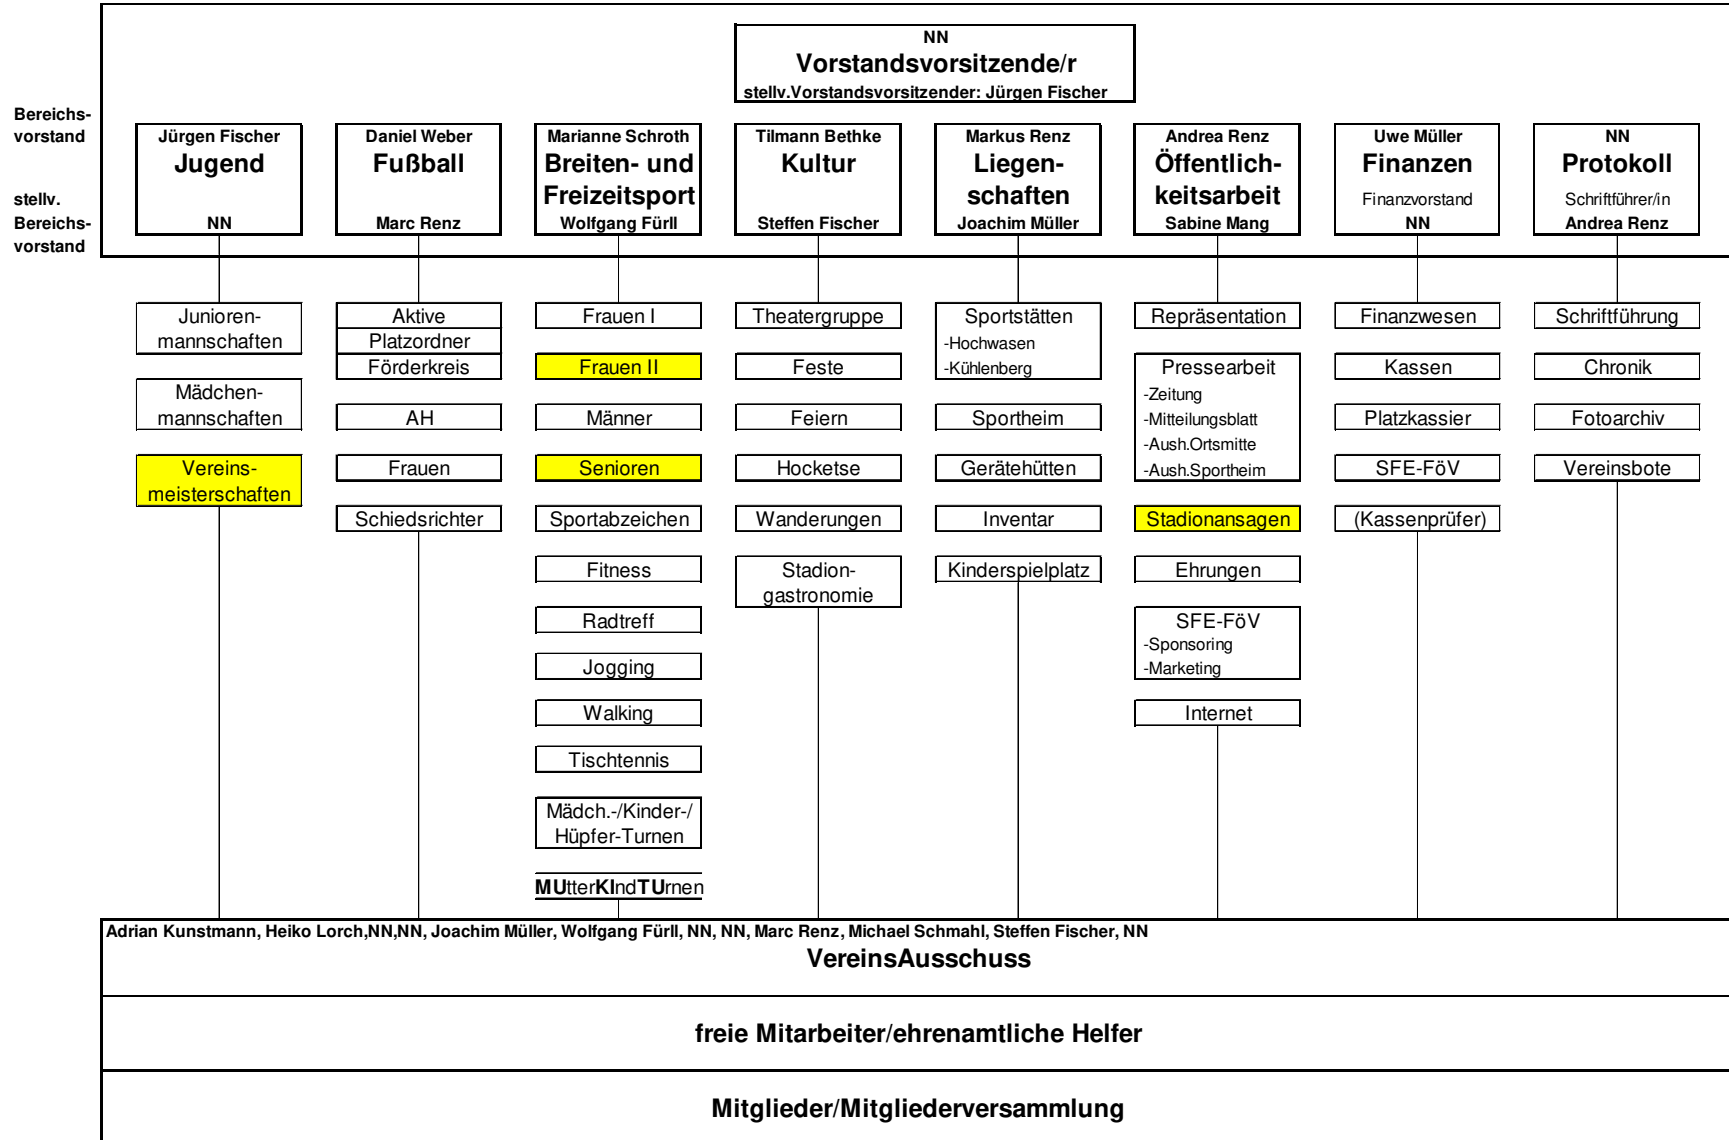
NN
Vorstandsvorsitzende/r
stellv.Vorstandsvorsitzender: Jürgen Fischer

Bereichs-vorstand

stellv. Bereichs-vorstand

Jürgen Fischer
Jugend
NN

Daniel Weber
Fußball
Marc Renz

Marianne Schroth
Breiten- und Freizeitsport
Wolfgang Fürll

Tilmann Bethke
Kultur
Steffen Fischer

Markus Renz
Liegenschaften
Joachim Müller

Andrea Renz
Öffentlichkeitsarbeit
Sabine Mang

Uwe Müller
Finanzen
Finanzvorstand
NN

NN
Protokoll
Schriftführer/in
Andrea Renz

Juniorenmannschaften
Mädchenmannschaften
Vereinsmeisterschaften

Aktive
Platzordner
Förderkreis
AH
Frauen
Schiedsrichter

Frauen I
Frauen II
Männer
Senioren
Sportabzeichen
Fitness
Radtreff
Jogging
Walking
Tischtennis
Mädch.-/Kinder-/Hüpfer-Turnen
MUtterKIndTUrnen

Theatergruppe
Feste
Feiern
Hocketse
Wanderungen
Stadiongastronomie

Sportstätten
-Hochwasen
-Kühlenberg
Sportheim
Gerätehütten
Inventar
Kinderspielplatz

Repräsentation
Pressearbeit
-Zeitung
-Mitteilungsblatt
-Aush.Ortsmitte
-Aush.Sportheim
Stadionansagen
Ehrungen
SFE-FöV
-Sponsoring
-Marketing
Internet

Finanzwesen
Kassen
Platzkassier
SFE-FöV
(Kassenprüfer)

Schriftführung
Chronik
Fotoarchiv
Vereinsbote

Adrian Kunstmann, Heiko Lorch,NN,NN, Joachim Müller, Wolfgang Fürll, NN, NN, Marc Renz, Michael Schmahl, Steffen Fischer, NN
VereinsAusschuss

freie Mitarbeiter/ehrenamtliche Helfer

Mitglieder/Mitgliederversammlung